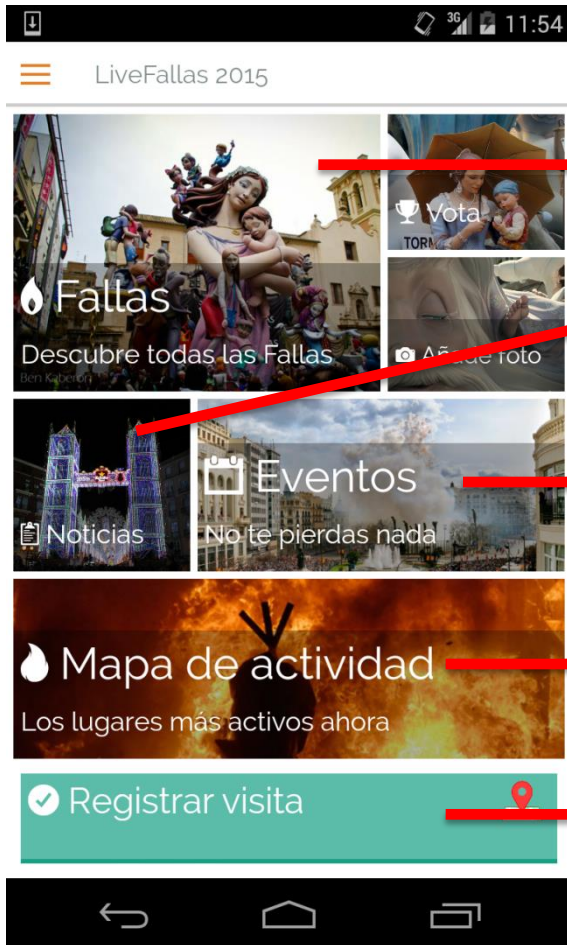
3G 11:54

LiveFallas 2015

Fallas

Descubre todas las Fallas

Ben Kaberon

Vota

TORN

Añade foto

Noticias

Eventos

No te pierdas nada

Mapa de actividad

Los lugares más activos ahora

Registrar visita